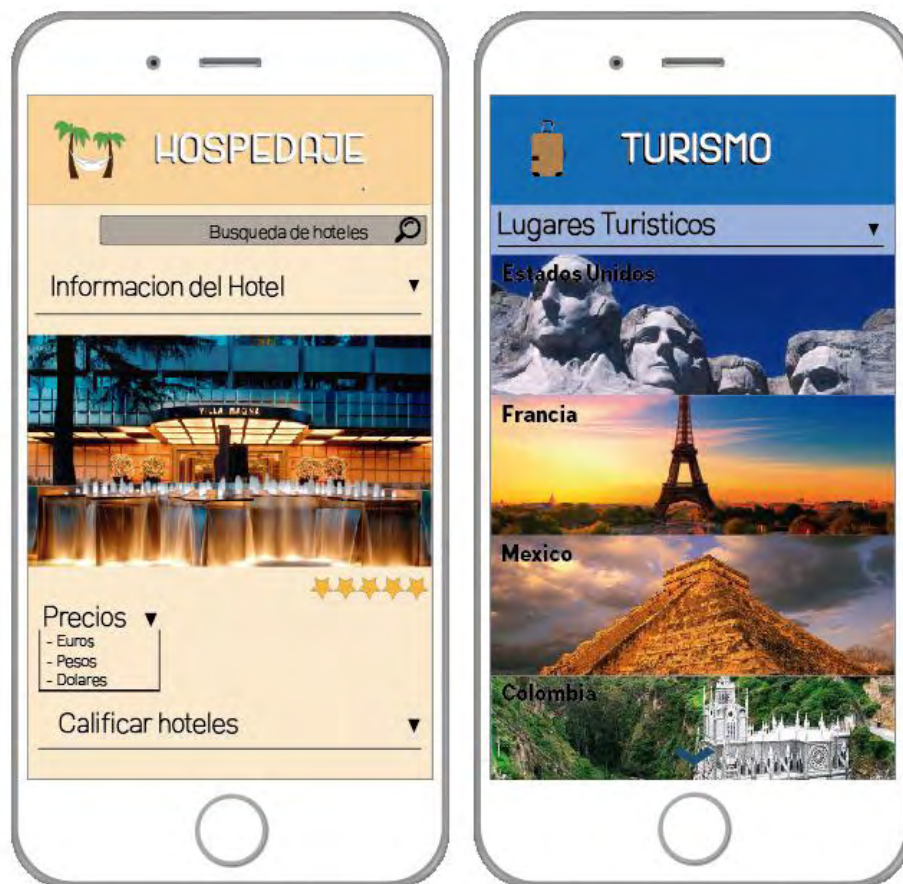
HOSPEDAJE

Busqueda de hoteles

Informacion del Hotel ▼

VILLA MAGNA

Precios ▼
- Euros
- Pesos
- Dolares

Calificar hoteles ▼

TURISMO

Lugares Turisticos ▼

Estados Unidos

Francia

Mexico

Colombia